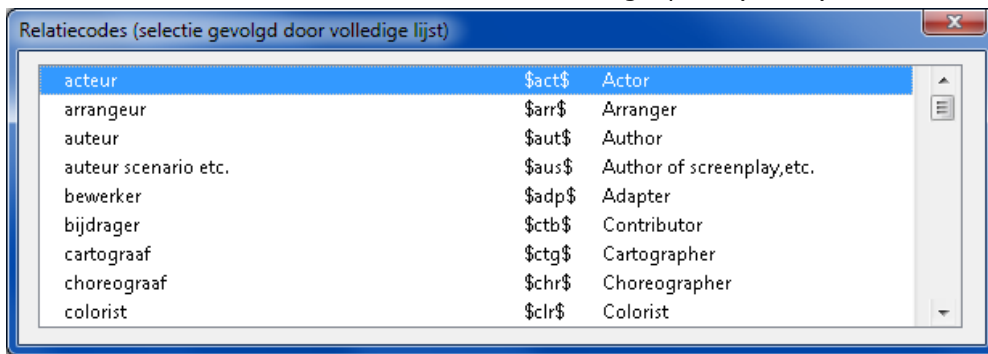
Relatiecodes (selectie gevolgd door volledige lijst)

| | | |
|---|---|---|
| acteur | \$act\$ | Actor |
| arrangeur | \$arr\$ | Arranger |
| auteur | \$aut\$ | Author |
| auteur scenario etc. | \$aus\$ | Author of screenplay,etc. |
| bewerker | \$adp\$ | Adapter |
| bijdrager | \$ctb\$ | Contributor |
| cartograaf | \$ctg\$ | Cartographer |
| choreograaf | \$chr\$ | Choreographer |
| colorist | \$clr\$ | Colorist |